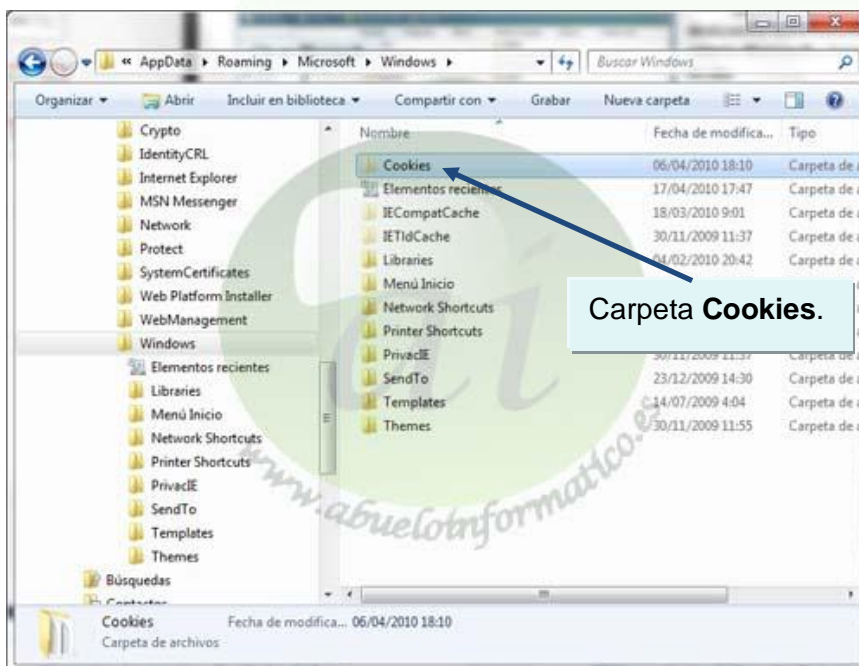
« AppData ▸ Roaming ▸ Microsoft ▸ Windows ▸

Buscar Windows

Organizar ▾ Abrir Incluir en biblioteca ▾ Compartir con ▾ Grabar Nueva carpeta

Crypto
IdentityCRL
Internet Explorer
MSN Messenger
Network
Protect
SystemCertificates
Web Platform Installer
WebManagement
Windows
Elementos recientes
Libraries
Menú Inicio
Network Shortcuts
Printer Shortcuts
PrivacIE
SendTo
Templates
Themes
Búsquedas
Contactos

| Nombre | Fecha de modifica... | Tipo |
|---|---|---|
| Cookies | 06/04/2010 18:10 | Carpeta de |
| Elementos recientes | 17/04/2010 17:47 | Carpeta de |
| IECompatCache | 18/03/2010 9:01 | Carpeta de |
| IETldCache | 30/11/2009 11:37 | Carpeta de |
| Libraries | 04/02/2010 20:42 | Carpeta de |
| Menú Inicio | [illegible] | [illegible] |
| Network Shortcuts | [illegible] | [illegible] |
| Printer Shortcuts | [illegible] | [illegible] |
| PrivacIE | 30/11/2009 11:37 | Carpeta de |
| SendTo | 23/12/2009 14:30 | Carpeta de |
| Templates | 14/07/2009 4:04 | Carpeta de |
| Themes | 30/11/2009 11:55 | Carpeta de |

Carpeta **Cookies**.

www.abueloinformatico.es

Cookies Fecha de modifica... 06/04/2010 18:10
Carpeta de archivos